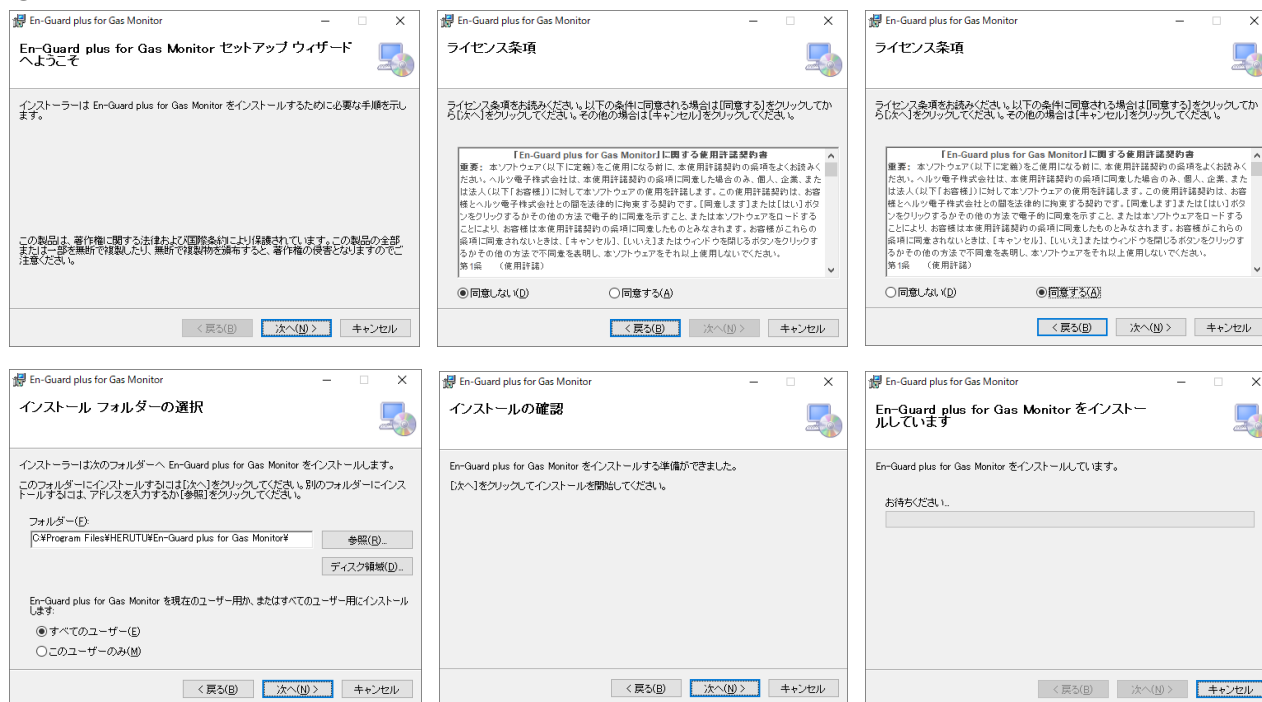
En-Guard plus for Gas Monitor

En-Guard plus for Gas Monitor セットアップ ウィザードへようこそ

インストーラーは En-Guard plus for Gas Monitor をインストールするために必要な手順を示します。

この製品は、著作権に関する法律および国際条約により保護されています。この製品の全部または一部を無断で複製したり、無断で複製物を頒布すると、著作権の侵害となりますのでご注意ください。

< 戻る(B)　次へ(N) >　キャンセル

En-Guard plus for Gas Monitor

ライセンス条項

ライセンス条項をお読みください。以下の条件に同意される場合は[同意する]をクリックしてから[次へ]をクリックしてください。その他の場合は[キャンセル]をクリックしてください。

「En-Guard plus for Gas Monitor」に関する使用許諾契約書
重要：本ソフトウェア(以下に定義)をご使用になる前に、本使用許諾契約の条項をよくお読みください。ヘルツ電子株式会社は、本使用許諾契約の条項に同意した場合のみ、個人、企業、または法人(以下「お客様」)に対して本ソフトウェアの使用を許諾します。この使用許諾契約は、お客様とヘルツ電子株式会社との間を法律的に拘束する契約です。[同意します]または[はい]ボタンをクリックするかその他の方法で電子的に同意を示すこと、または本ソフトウェアをロードすることにより、お客様は本使用許諾契約の条項に同意したものとみなされます。お客様がこれらの条項に同意されないときは、[キャンセル]、[いいえ]またはウィンドウを閉じるボタンをクリックするかその他の方法で不同意を表明し、本ソフトウェアをそれ以上使用しないでください。
第1条　（使用許諾）

◉同意しない(D)　○同意する(A)

< 戻る(B)　次へ(N) >　キャンセル

En-Guard plus for Gas Monitor

ライセンス条項

ライセンス条項をお読みください。以下の条件に同意される場合は[同意する]をクリックしてから[次へ]をクリックしてください。その他の場合は[キャンセル]をクリックしてください。

「En-Guard plus for Gas Monitor」に関する使用許諾契約書
重要：本ソフトウェア(以下に定義)をご使用になる前に、本使用許諾契約の条項をよくお読みください。ヘルツ電子株式会社は、本使用許諾契約の条項に同意した場合のみ、個人、企業、または法人(以下「お客様」)に対して本ソフトウェアの使用を許諾します。この使用許諾契約は、お客様とヘルツ電子株式会社との間を法律的に拘束する契約です。[同意します]または[はい]ボタンをクリックするかその他の方法で電子的に同意を示すこと、または本ソフトウェアをロードすることにより、お客様は本使用許諾契約の条項に同意したものとみなされます。お客様がこれらの条項に同意されないときは、[キャンセル]、[いいえ]またはウィンドウを閉じるボタンをクリックするかその他の方法で不同意を表明し、本ソフトウェアをそれ以上使用しないでください。
第1条　（使用許諾）

○同意しない(D)　◉同意する(A)

< 戻る(B)　次へ(N) >　キャンセル

En-Guard plus for Gas Monitor

インストール フォルダーの選択

インストーラーは次のフォルダーへ En-Guard plus for Gas Monitor をインストールします。

このフォルダーにインストールするには[次へ]をクリックしてください。別のフォルダーにインストールするには、アドレスを入力するか[参照]をクリックしてください。

フォルダー(F):
C:¥Program Files¥HERUTU¥En-Guard plus for Gas Monitor¥
参照(R)...
ディスク領域(D)...

En-Guard plus for Gas Monitor を現在のユーザー用か、またはすべてのユーザー用にインストールします:

◉すべてのユーザー(E)
○このユーザーのみ(M)

< 戻る(B)　次へ(N) >　キャンセル

En-Guard plus for Gas Monitor

インストールの確認

En-Guard plus for Gas Monitor をインストールする準備ができました。

[次へ]をクリックしてインストールを開始してください。

< 戻る(B)　次へ(N) >　キャンセル

En-Guard plus for Gas Monitor

En-Guard plus for Gas Monitor をインストールしています

En-Guard plus for Gas Monitor をインストールしています。

お待ちください...

< 戻る(B)　次へ(N) >　キャンセル